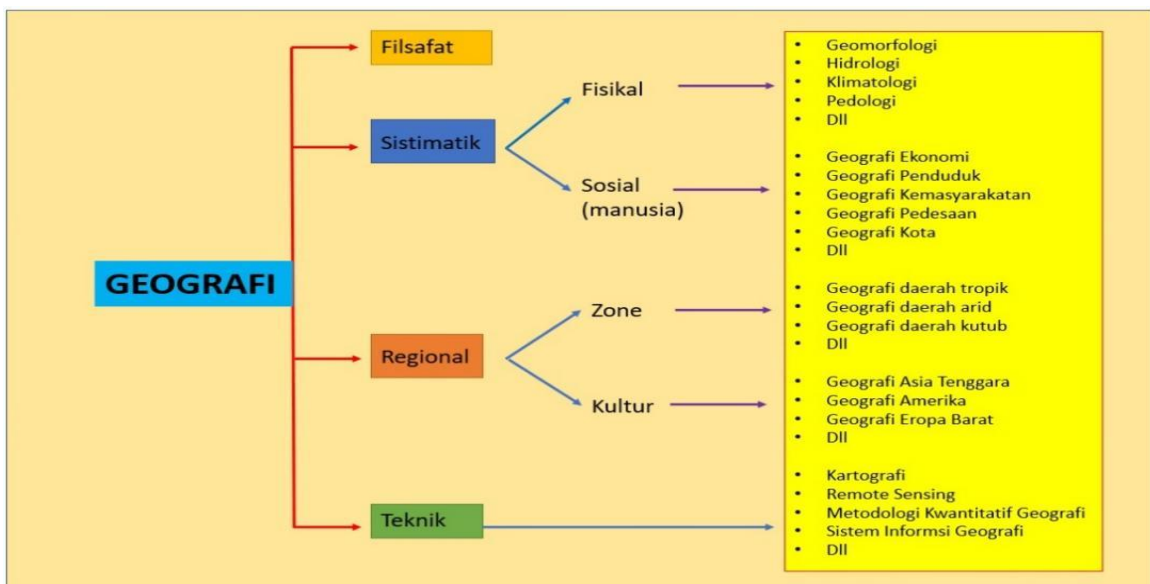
GEOGRAFI

Filsafat

Sistimatik

Fisikal

- Geomorfologi
- Hidrologi
- Klimatologi
- Pedologi
- Dll

Sosial (manusia)

- Geografi Ekonomi
- Geografi Penduduk
- Geografi Kemasyarakatan
- Geografi Pedesaan
- Geografi Kota
- Dll

Regional

Zone

- Geografi daerah tropik
- Geografi daerah arid
- Geografi daerah kutub
- Dll

Kultur

- Geografi Asia Tenggara
- Geografi Amerika
- Geografi Eropa Barat
- Dll

Teknik

- Kartografi
- Remote Sensing
- Metodologi Kwantitatif Geografi
- Sistem Informsi Geografi
- Dll